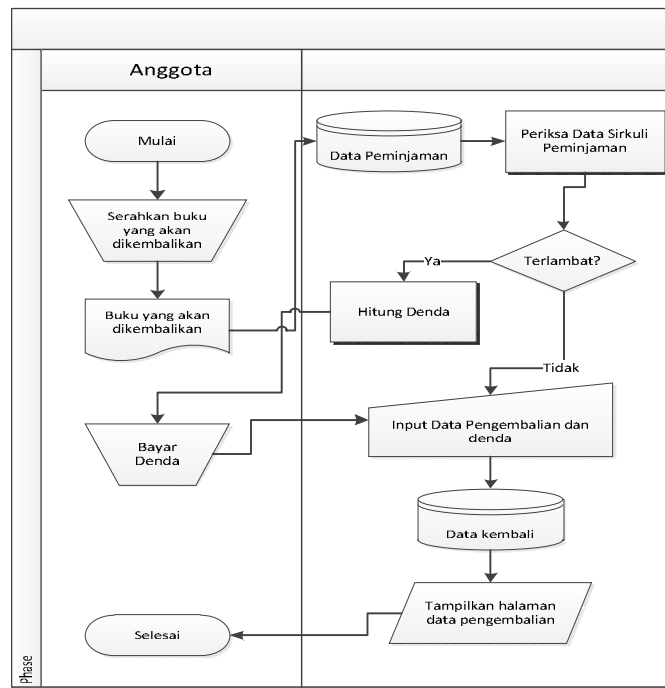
Anggota

Mulai

Serahkan buku yang akan dikembalikan

Buku yang akan dikembalikan

Bayar Denda

Selesai

Data Peminjaman

Periksa Data Sirkuli Peminjaman

Terlambat?

Ya

Hitung Denda

Tidak

Input Data Pengembalian dan denda

Data kembali

Tampilkan halaman data pengembalian

Phase